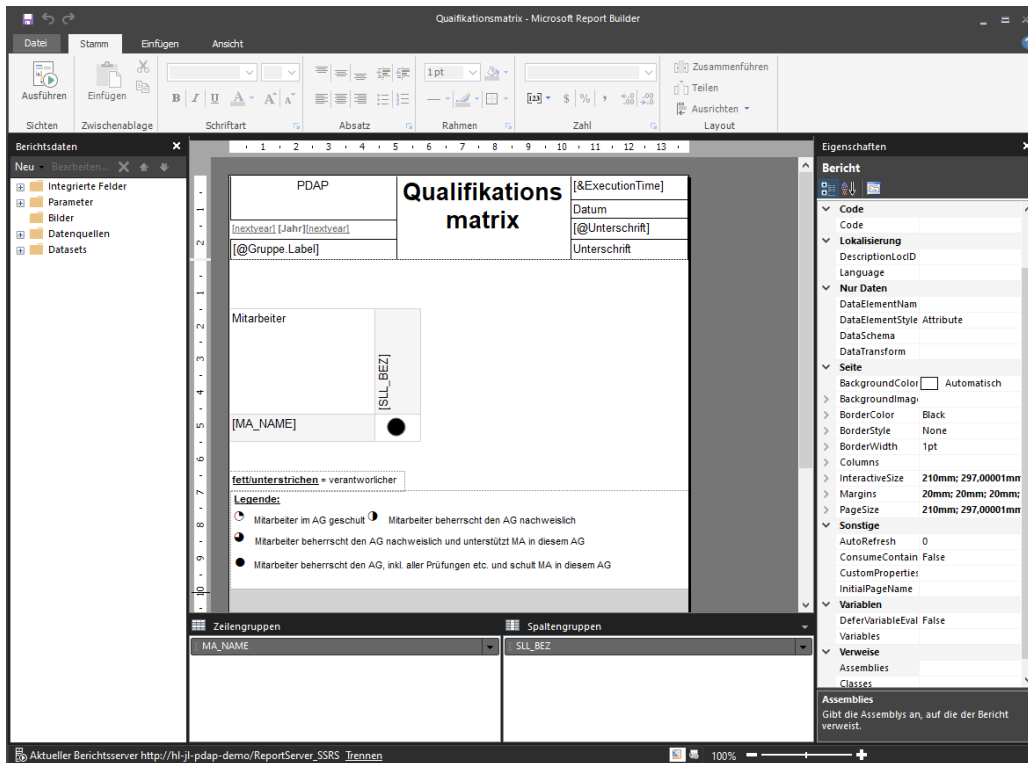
Qualifikationsmatrix - Microsoft Report Builder

Datei | Stamm | Einfügen | Ansicht

Ausführen
Einfügen
B I U A A A
1pt
Zusammenführen
Teilen
Ausrichten
Sichten | Zwischenablage | Schriftart | Absatz | Rahmen | Zahl | Layout

Berichtsdaten
Neu | Bearbeiten...
Integrierte Felder
Parameter
Bilder
Datenquellen
Datasets

1 · 2 · 3 · 4 · 5 · 6 · 7 · 8 · 9 · 10 · 11 · 12 · 13

| PDAP | Qualifikations matrix | [&ExecutionTime] |
|---|---|---|
| | | Datum |
| [nextyear] [Jahr][nextyear] | | [@Unterschrift] |
| [@Gruppe.Label] | | Unterschrift |

| Mitarbeiter | [SLL_BEZ] |
|---|---|
| [MA_NAME] | |

fett/unterstrichen = verantworlicher

Legende:
Mitarbeiter im AG geschult
Mitarbeiter beherrscht den AG nachweislich
Mitarbeiter beherrscht den AG nachweislich und unterstützt MA in diesem AG
Mitarbeiter beherrscht den AG, inkl. aller Prüfungen etc. und schult MA in diesem AG

Zeilengruppen
MA_NAME
Spaltengruppen
SLL_BEZ

Eigenschaften
Bericht
Code
Code
Lokalisierung
DescriptionLocID
Language
Nur Daten
DataElementNam
DataElementStyle Attribute
DataSchema
DataTransform
Seite
BackgroundColor Automatisch
BackgroundImage
BorderColor Black
BorderStyle None
BorderWidth 1pt
Columns
InteractiveSize 210mm; 297,00001mm
Margins 20mm; 20mm; 20mm;
PageSize 210mm; 297,00001mm
Sonstige
AutoRefresh 0
ConsumeContain False
CustomProperties
InitialPageName
Variablen
DeferVariableEval False
Variables
Verweise
Assemblies
Classes

Assemblies
Gibt die Assemblys an, auf die der Bericht verweist.

Aktueller Berichtsserver http://hl-jl-pdap-demo/ReportServer_SSRS Trennen
100%